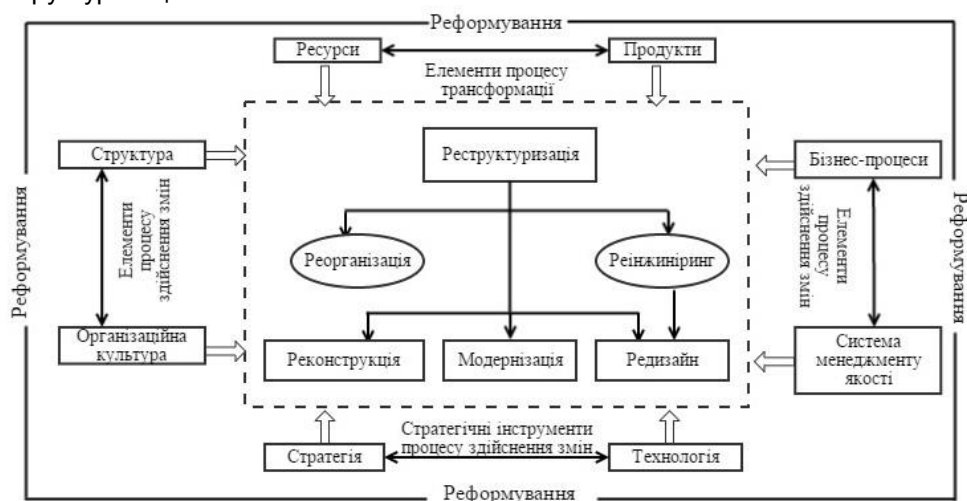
Реформування

Ресурси

Продукти

Елементи процесу трансформації

Структура

Реструктуризація

Бізнес-процеси

Реформування

Елементи процесу здійснення змін

Реорганізація

Реінжиніринг

Елементи процесу здійснення змін

Реформування

Організаційна культура

Реконструкція

Модернізація

Редизайн

Система менеджменту якості

Стратегічні інструменти процесу здійснення змін

Стратегія

Технологія

Реформування